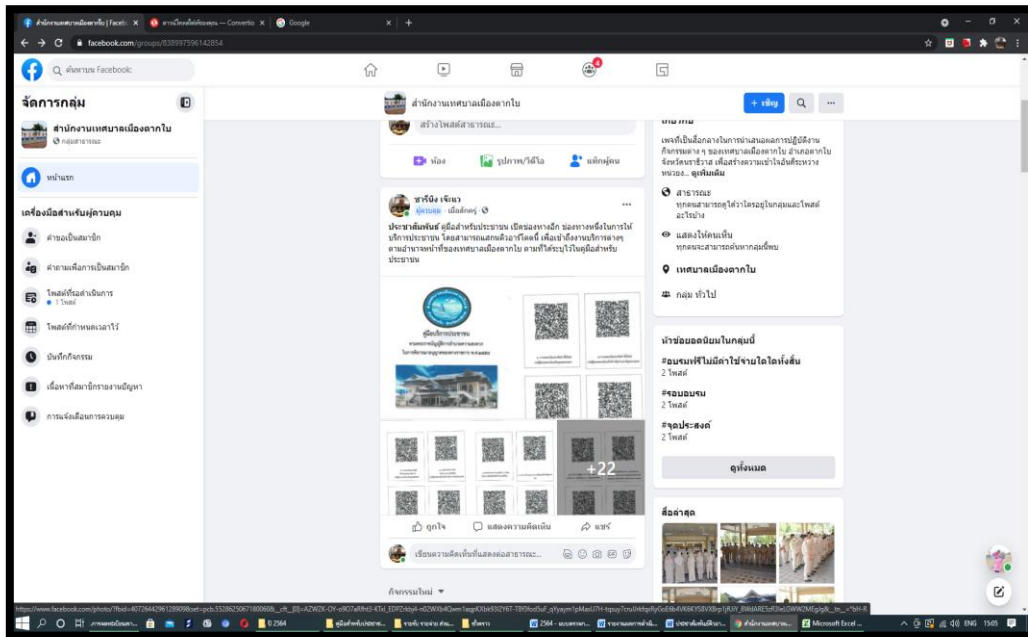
สำนักงานเทศบาลเมืองตากใบ | Faceb × | ตารางโหลดไฟล์ของคุณ — Convertio × | Google × | +

facebook.com/groups/838997596142854

ค้นหาบน Facebook

จัดการกลุ่ม

สำนักงานเทศบาลเมืองตากใบ
กลุ่มสาธารณะ

หน้าแรก

เครื่องมือสำหรับผู้ควบคุม

คำขอเป็นสมาชิก

คำถามเพื่อการเป็นสมาชิก

โพสต์ที่รอดำเนินการ
• 1 โพสต์

โพสต์ที่กำหนดเวลาไว้

บันทึกกิจกรรม

เนื้อหาที่สมาชิกรายงานปัญหา

การแจ้งเตือนการควบคุม

สำนักงานเทศบาลเมืองตากใบ

+ เชิญ

สร้างโพสต์สาธารณะ...

ห้อง | รูปภาพ/วิดีโอ | แท็กผู้คน

ซารีนิง เจ๊ะแว
ผู้ควบคุม · เมื่อสักครู่ ·

ประชาสัมพันธ์ คู่มือสำหรับประชาชน เปิดช่องทางอีก ช่องทางหนึ่งในการให้บริการประชาชน โดยสามารถสแกนคิวอาร์โคดนี้ เพื่อเข้าถึงงานบริการต่างๆ ตามอำนาจหน้าที่ของเทศบาลเมืองตากใบ ตามที่ได้ระบุไว้ในคู่มือสำหรับประชาชน

คู่มือบริการประชาชน

+22

ถูกใจ | แสดงความคิดเห็น | แชร์

เขียนความคิดเห็นที่แสดงต่อสาธารณะ...

กิจกรรมใหม่ ▼

เกี่ยวกับ

เพจที่เป็นสื่อกลางในการนำเสนอผลการปฏิบัติงาน กิจกรรมต่าง ๆ ของเทศบาลเมืองตากใบ อำเภอตากใบ จังหวัดนราธิวาส เพื่อสร้างความเข้าใจอันดีระหว่างหน่วยง... ดูเพิ่มเติม

สาธารณะ
ทุกคนสามารถดูได้ว่าใครอยู่ในกลุ่มและโพสต์อะไรบ้าง

แสดงให้คนเห็น
ทุกคนจะสามารถค้นหากลุ่มนี้พบ

เทศบาลเมืองตากใบ

กลุ่ม ทั่วไป

หัวข้อยอดนิยมในกลุ่มนี้

#อบรมฟรีไม่มีค่าใช้จ่ายใดใดทั้งสิ้น
2 โพสต์

#รอบอบรม
2 โพสต์

#จุดประสงค์
2 โพสต์

ดูทั้งหมด

สื่อล่าสุด

https://www.facebook.com/photo/?fbid=4072644296128909&set=pcb.3528625067180060&__cft__[0]=AZWZK-OY-o9O7aRfhl3-KTsl_EDFZrkby4-n02WXb4lQwm1wgpKXbk93l2Y6T-TBf0kodSuF_qYyaym1pMauU7H-tqsuy7cruUnktgoRyGoEKb4VK6KYSBVXBrp1jRJiY_BWdlARESrR3le1GWW2MEgJg&__tn__=*bH-R

2564 | คู่มือสำหรับประช... | ระบบ... | 2564 - แบบ... | รายงาน... | ประกาศ... | สำนักงานเทศบ... | Microsoft Excel ...

ENG 15:05